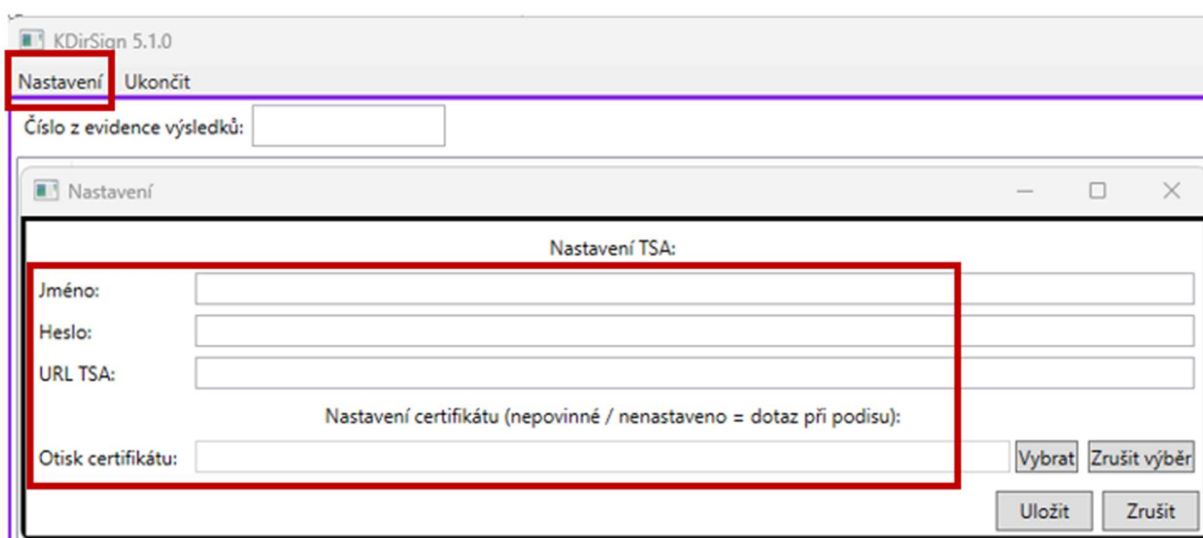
KDirSign 5.1.0

Nastavení Ukončit

Číslo z evidence výsledků:

Nastavení

Nastavení TSA:

Jméno:

Heslo:

URL TSA:

Nastavení certifikátu (nepovinné / nenastaveno = dotaz při podisu):

Otisk certifikátu:

Vybrat

Zrušit výběr

Uložit

Zrušit